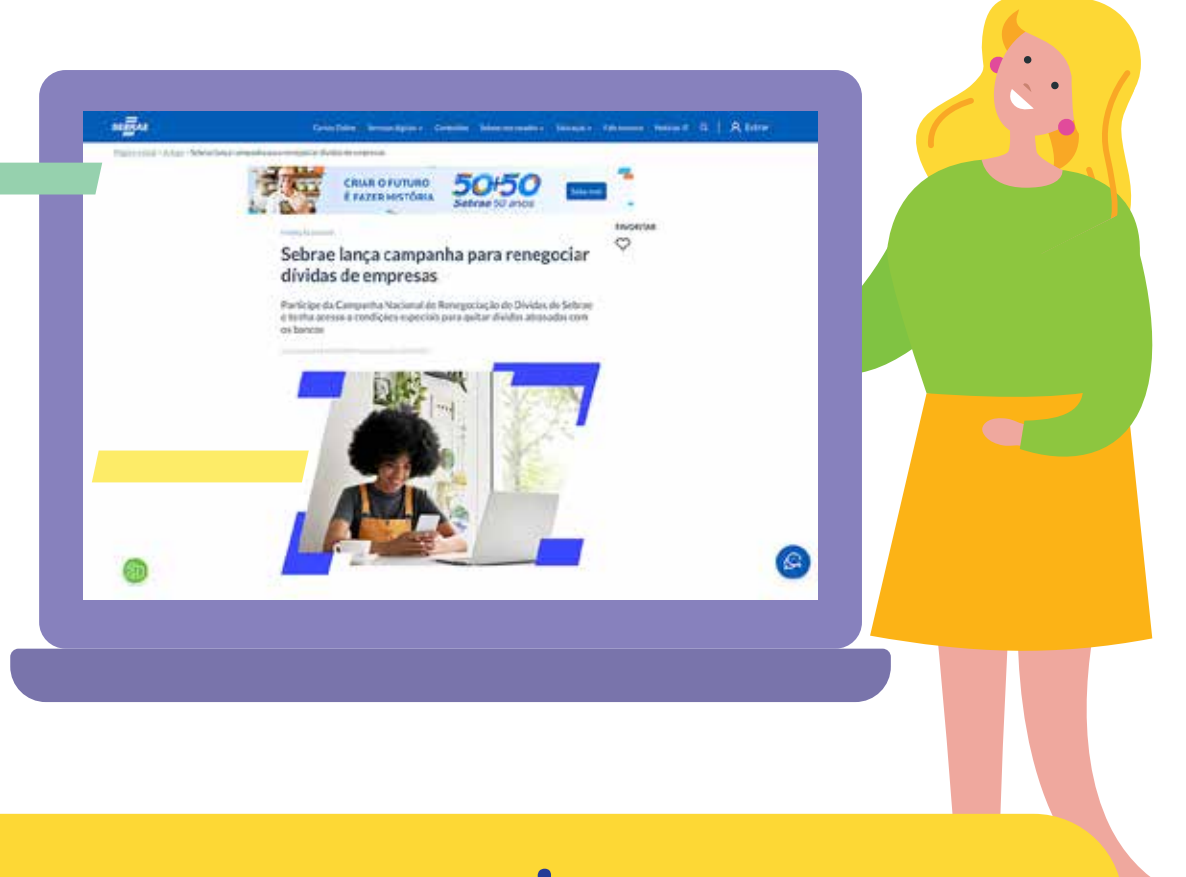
SEBRAE

Cursos Online Serviços digitais Conteúdos Sebrae nos estados Educação Fale conosco Notícias Entrar

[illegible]

CRIAR O FUTURO É FAZER HISTÓRIA 50+50 Sebrae 50 anos Saiba mais

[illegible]

FAVORITAR

Sebrae lança campanha para renegociar dívidas de empresas

Participe da Campanha Nacional de Renegociação de Dívidas do Sebrae e tenha acesso a condições especiais para quitar dívidas atrasadas com os bancos

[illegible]